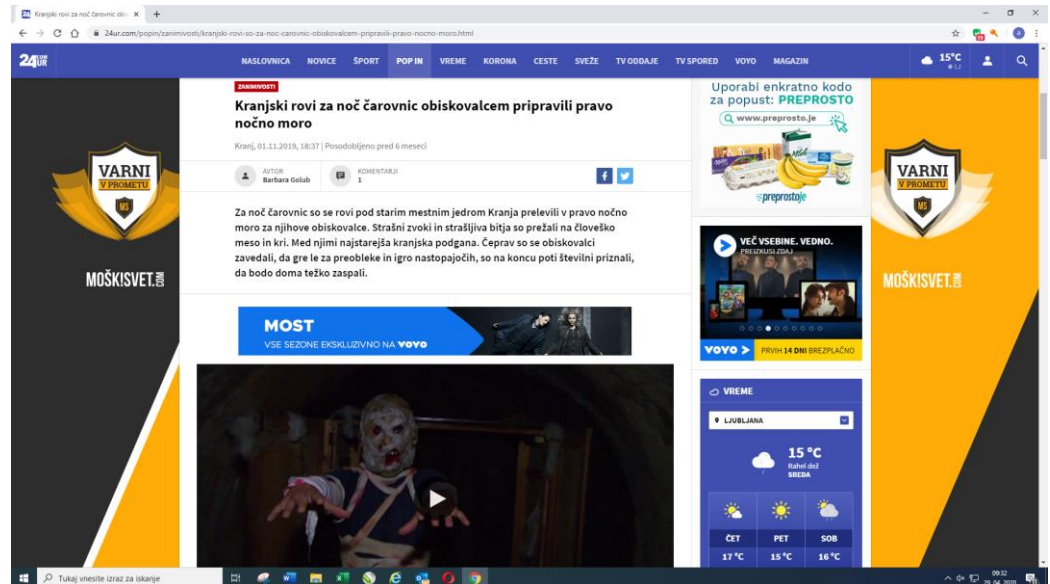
Kranjski rovi za noč čarovnic obi ×
24ur.com/popin/zanimivosti/kranjski-rovi-so-za-noc-carovnic-obiskovalcem-pripravili-pravo-nocno-moro.html

24ur
NASLOVNICA NOVICE ŠPORT POP IN VREME KORONA CESTE SVEŽE TV ODDAJE TV SPORED VOYO MAGAZIN
15°C

ZANIMIVOSTI

Kranjski rovi za noč čarovnic obiskovalcem pripravili pravo nočno moro

Kranj, 01.11.2019, 18:37 | Posodobljeno pred 6 meseci

AVTOR
Barbara Golub

KOMENTARJI
1

Za noč čarovnic so se rovi pod starim mestnim jedrom Kranja prelevili v pravo nočno moro za njihove obiskovalce. Strašni zvoki in strašljiva bitja so prežali na človeško meso in kri. Med njimi najstarejša kranjska podgana. Čeprav so se obiskovalci zavedali, da gre le za preobleke in igro nastopajočih, so na koncu poti številni priznali, da bodo doma težko zaspali.

MOST
VSE SEZONE EKSKLUZIVNO NA VOYO

Uporabi enkratno kodo za popust: PREPROSTO
www.preprosto.je
preprosto.je

VEČ VSEBINE. VEDNO.
PREIZKUSI ZDAJ
VOYO > PRVIH 14 DNI BREZPLAČNO

VREME
LJUBLJANA
15 °C
Rahel dež
SREDA

| ČET | PET | SOB |
|---|---|---|
| 17 °C | 15 °C | 16 °C |

VARNI V PROMETU
MS
MOŠKISVET.com

VARNI V PROMETU
MS
MOŠKISVET.com

Tukaj vnesite izraz za iskanje
09:32
29.04.2020